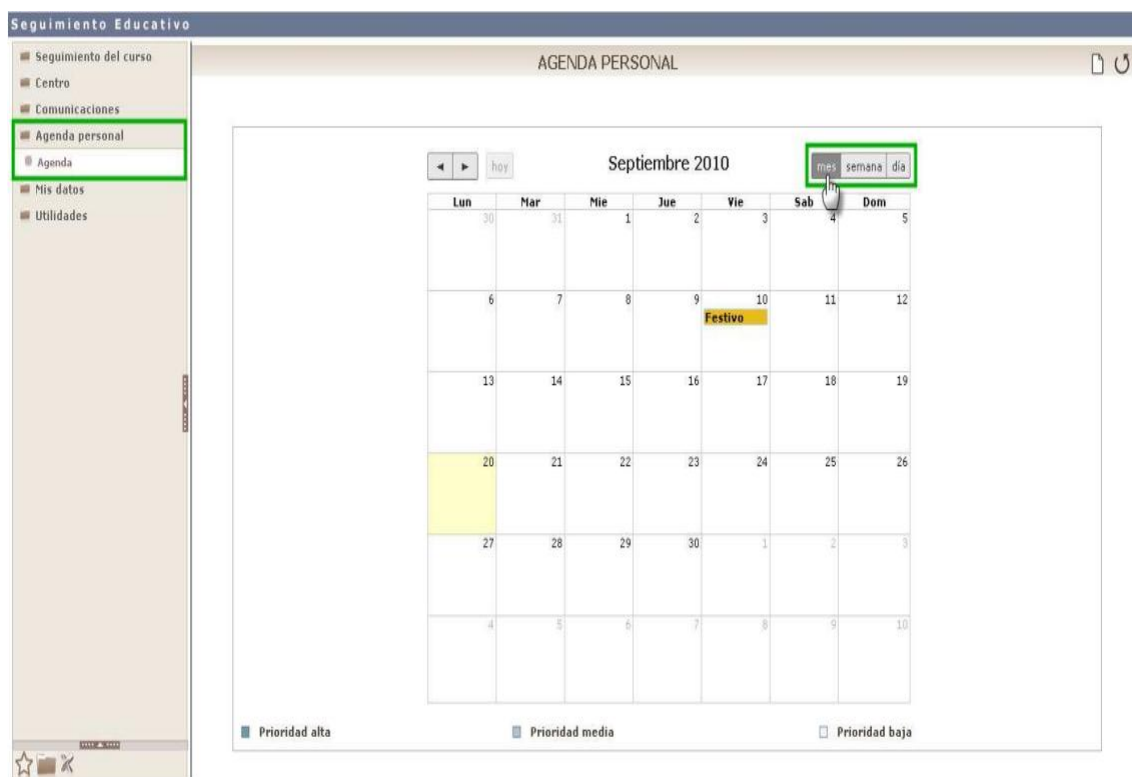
Seguimiento Educativo

Seguimiento del curso
Centro
Comunicaciones
Agenda personal
Agenda
Mis datos
Utilidades

AGENDA PERSONAL

hoy

Septiembre 2010

mes semana día

| Lun | Mar | Mie | Jue | Vie | Sab | Dom |
|---|---|---|---|---|---|---|
| 30 | 31 | 1 | 2 | 3 | 4 | 5 |
| 6 | 7 | 8 | 9 | 10 Festivo | 11 | 12 |
| 13 | 14 | 15 | 16 | 17 | 18 | 19 |
| 20 | 21 | 22 | 23 | 24 | 25 | 26 |
| 27 | 28 | 29 | 30 | 1 | 2 | 3 |
| 4 | 5 | 6 | 7 | 8 | 9 | 10 |

Prioridad alta
Prioridad media
Prioridad baja